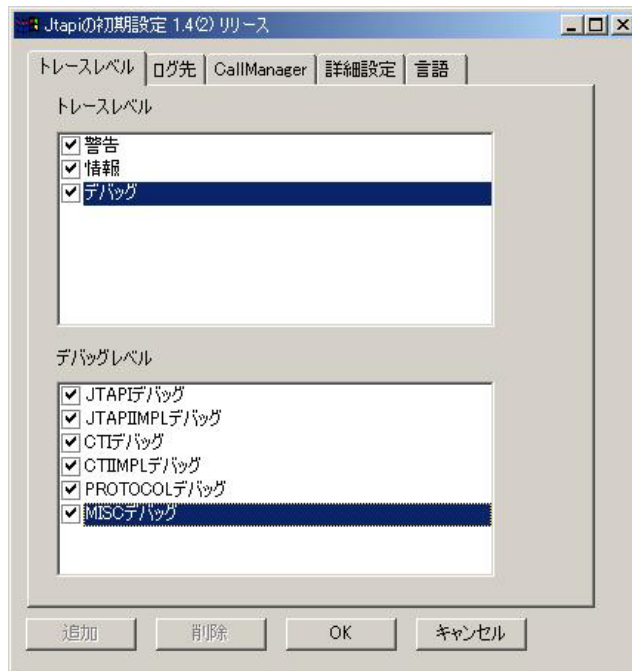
Jtapiの初期設定 1.4(2) リリース

トレースレベル | ログ先 | CallManager | 詳細設定 | 言語

トレースレベル

☑ 警告
☑ 情報
☑ デバッグ

デバッグレベル

☑ JTAPIデバッグ
☑ JTAPIIMPLデバッグ
☑ CTIデバッグ
☑ CTIIMPLデバッグ
☑ PROTOCOLデバッグ
☑ MISCデバッグ

追加 削除 OK キャンセル